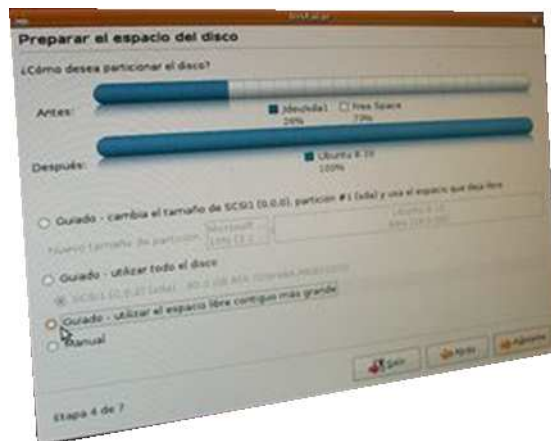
Install
Preparar el espacio del disco
¿Cómo desea particionar el disco?
Antes:
/dev/sda1 26%
Free Space 73%
Después:
Ubuntu 8.10 100%
Guiado - cambia el tamaño de SCSI1 (0,0,0), partición #1 (sda) y usa el espacio que deja libre
Nuevo tamaño de partición:
Guiado - utilizar todo el disco
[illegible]
Guiado - utilizar el espacio libre contiguo más grande
Manual
Salir
Atrás
Adelante
Etapa 4 de 7